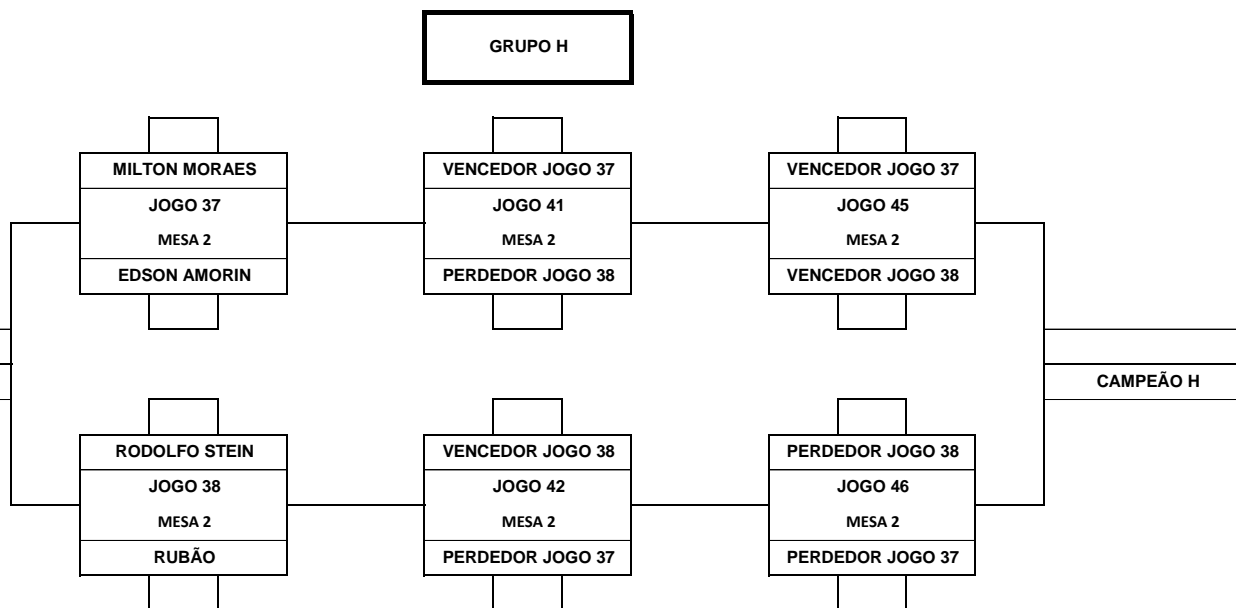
GRUPO H

MILTON MORAES
JOGO 37
MESA 2
EDSON AMORIN

VENCEDOR JOGO 37
JOGO 41
MESA 2
PERDEDOR JOGO 38

VENCEDOR JOGO 37
JOGO 45
MESA 2
VENCEDOR JOGO 38

CAMPEÃO H

RODOLFO STEIN
JOGO 38
MESA 2
RUBÃO

VENCEDOR JOGO 38
JOGO 42
MESA 2
PERDEDOR JOGO 37

PERDEDOR JOGO 38
JOGO 46
MESA 2
PERDEDOR JOGO 37